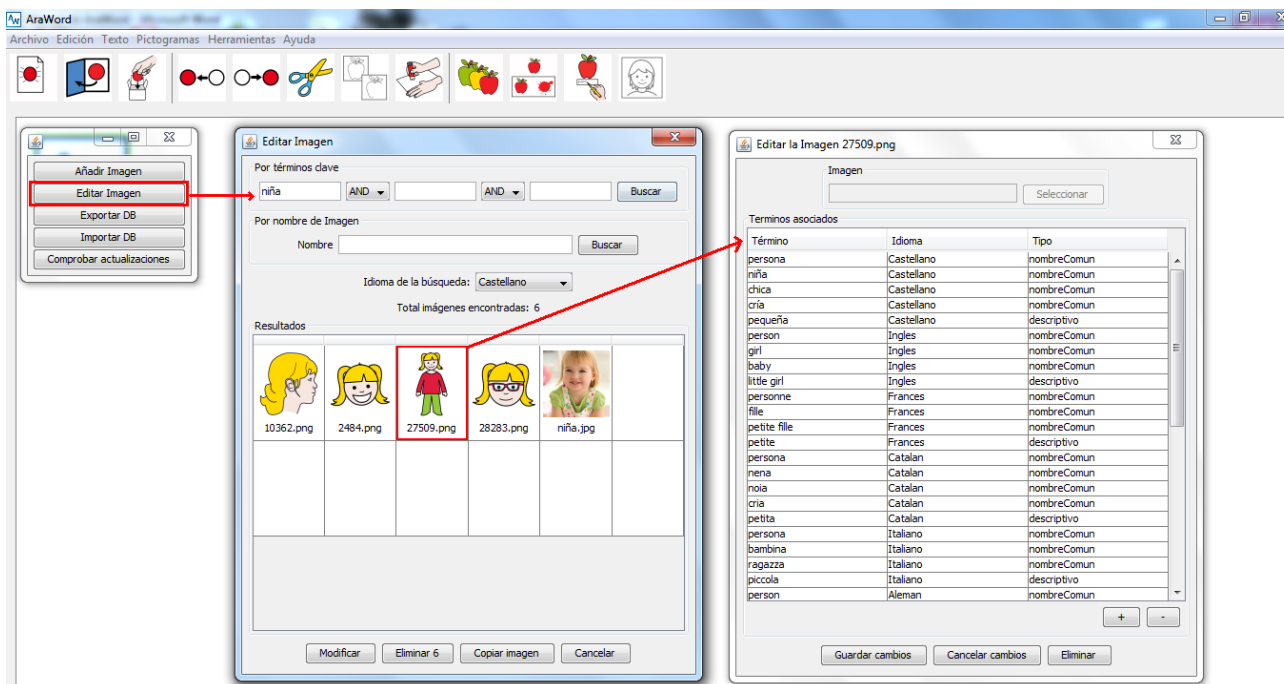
AraWord
Archivo Edición Texto Pictogramas Herramientas Ayuda

Añadir Imagen
Editar Imagen
Exportar DB
Importar DB
Comprobar actualizaciones

Editar Imagen
Por términos clave
niña AND AND Buscar
Por nombre de Imagen
Nombre Buscar
Idioma de la búsqueda: Castellano
Total imágenes encontradas: 6
Resultados
10362.png 2484.png 27509.png 28283.png niña.jpg
Modificar Eliminar 6 Copiar imagen Cancelar

Editar la Imagen 27509.png
Imagen
Seleccionar
Terminos asociados

| Término | Idioma | Tipo |
|---|---|---|
| persona | Castellano | nombreComun |
| niña | Castellano | nombreComun |
| chica | Castellano | nombreComun |
| cría | Castellano | nombreComun |
| pequeña | Castellano | descriptivo |
| person | Ingles | nombreComun |
| girl | Ingles | nombreComun |
| baby | Ingles | nombreComun |
| little girl | Ingles | descriptivo |
| personne | Frances | nombreComun |
| fille | Frances | nombreComun |
| petite fille | Frances | nombreComun |
| petite | Frances | descriptivo |
| persona | Catalan | nombreComun |
| nena | Catalan | nombreComun |
| noia | Catalan | nombreComun |
| cria | Catalan | nombreComun |
| petita | Catalan | descriptivo |
| persona | Italiano | nombreComun |
| bambina | Italiano | nombreComun |
| ragazza | Italiano | nombreComun |
| piccola | Italiano | descriptivo |
| person | Aleman | nombreComun |

+ -
Guardar cambios Cancelar cambios Eliminar